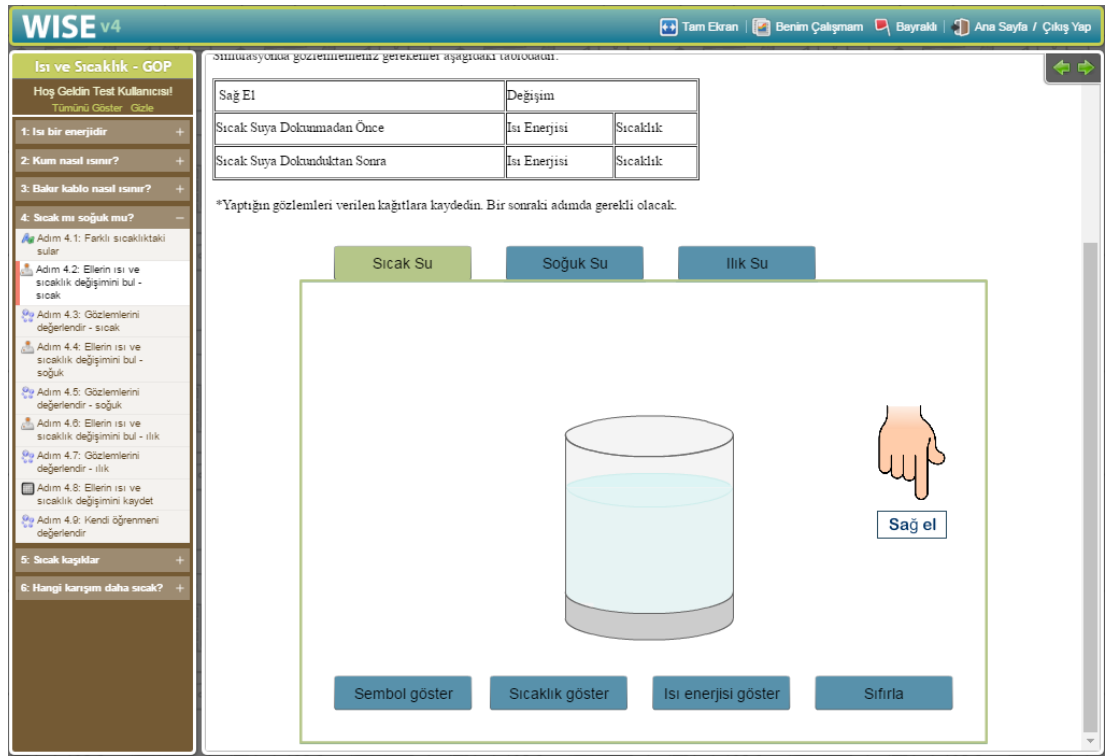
WISE v4

Tam Ekran | Benim Çalışmam | Bayraklı | Ana Sayfa / Çıkış Yap

Isı ve Sıcaklık - GOP
Hoş Geldin Test Kullanıcısı!
Tümünü Göster Gizle

1: Isı bir enerjidir +
2: Kum nasıl ısınır? +
3: Bakır kablo nasıl ısınır? +
4: Sıcak mı soğuk mu? −
Adım 4.1: Farklı sıcaklıktaki sular
Adım 4.2: Ellerin ısı ve sıcaklık değişimini bul - sıcak
Adım 4.3: Gözlemlerini değerlendir - sıcak
Adım 4.4: Ellerin ısı ve sıcaklık değişimini bul - soğuk
Adım 4.5: Gözlemlerini değerlendir - soğuk
Adım 4.6: Ellerin ısı ve sıcaklık değişimini bul - ılık
Adım 4.7: Gözlemlerini değerlendir - ılık
Adım 4.8: Ellerin ısı ve sıcaklık değişimini kaydet
Adım 4.9: Kendi öğrenmeni değerlendir
5: Sıcak kaşıklar +
6: Hangi karışım daha sıcak? +

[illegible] aşağıdaki tablodadır.

| Sağ El | Değişim | |
|---|---|---|
| Sıcak Suya Dokunmadan Önce | Isı Enerjisi | Sıcaklık |
| Sıcak Suya Dokunduktan Sonra | Isı Enerjisi | Sıcaklık |

*Yaptığın gözlemleri verilen kağıtlara kaydedin. Bir sonraki adımda gerekli olacak.

Sıcak Su | Soğuk Su | Ilık Su

Sağ el

Sembol göster | Sıcaklık göster | Isı enerjisi göster | Sıfırla